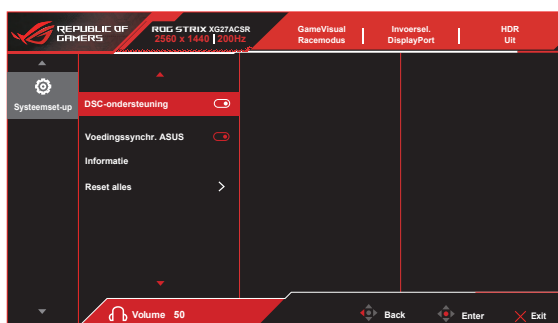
REPUBLIC OF GAMERS

ROG STRIX XG27ACSR
2560 x 1440 | 200Hz

GameVisual
Racemodus

Invoersel.
DisplayPort

HDR
Uit

Systeemset-up

DSC-ondersteuning

Voedingssynchr. ASUS

Informatie

Reset alles

Volume 50

Back

Enter

Exit